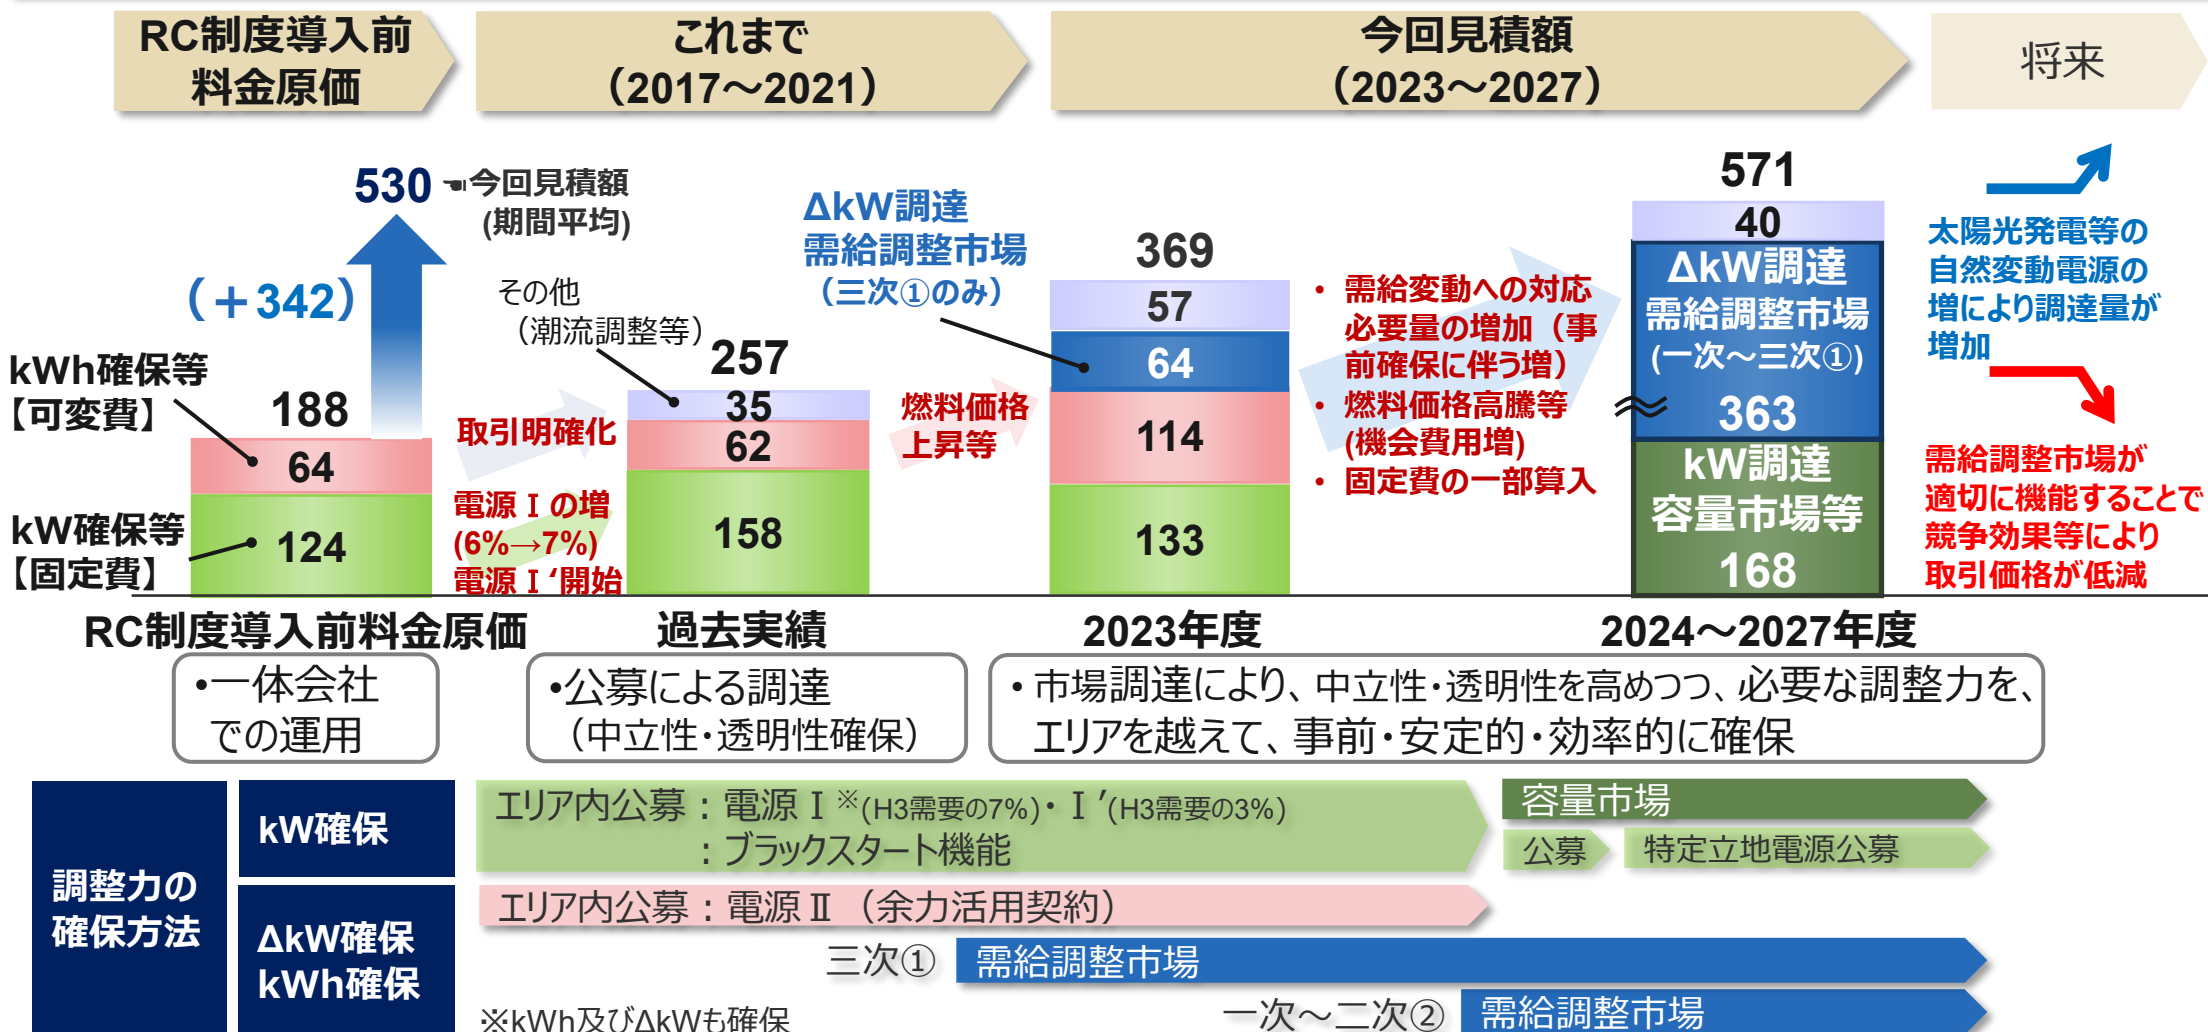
RC制度導入前料金原価

これまで（2017～2021）

今回見積額（2023～2027）

将来

530 今回見積額(期間平均)

（＋342）

kWh確保等【可変費】

188

64

kW確保等【固定費】

124

取引明確化

電源Ⅰの増(6%→7%)

電源Ⅰ'開始

その他（潮流調整等）

257

35

62

158

ΔkW調達
需給調整市場
（三次①のみ）

燃料価格上昇等

369

57

64

114

133

・需給変動への対応必要量の増加（事前確保に伴う増）
・燃料価格高騰等(機会費用増)
・固定費の一部算入

571

40

ΔkW調達
需給調整市場
(一次～三次①)

363

kW調達
容量市場等

168

太陽光発電等の自然変動電源の増により調達量が増加

需給調整市場が適切に機能することで競争効果等により取引価格が低減

RC制度導入前料金原価

過去実績

2023年度

2024～2027年度

•一体会社での運用

•公募による調達（中立性・透明性確保）

• 市場調達により、中立性・透明性を高めつつ、必要な調整力を、エリアを越えて、事前・安定的・効率的に確保

調整力の確保方法

kW確保

ΔkW確保
kWh確保

エリア内公募：電源Ⅰ※(H3需要の7%)・Ⅰ'(H3需要の3%)
：ブラックスタート機能

容量市場

公募

特定立地電源公募

エリア内公募：電源Ⅱ（余力活用契約）

三次①

需給調整市場

一次～二次②

需給調整市場

※kWh及びΔkWも確保